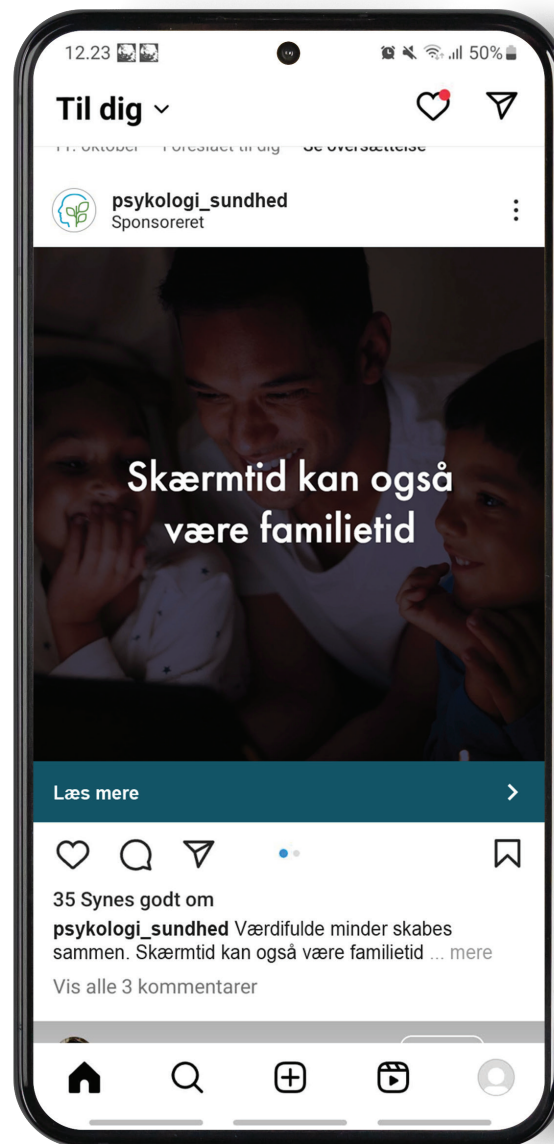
12.23

50%

Til dig ⌄

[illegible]

psykologi_sundhed
Sponsoreret

Skærmtid kan også være familietid

Læs mere

35 Synes godt om

**psykologi_sundhed** Værdifulde minder skabes sammen. Skærmtid kan også være familietid ... mere

Vis alle 3 kommentarer